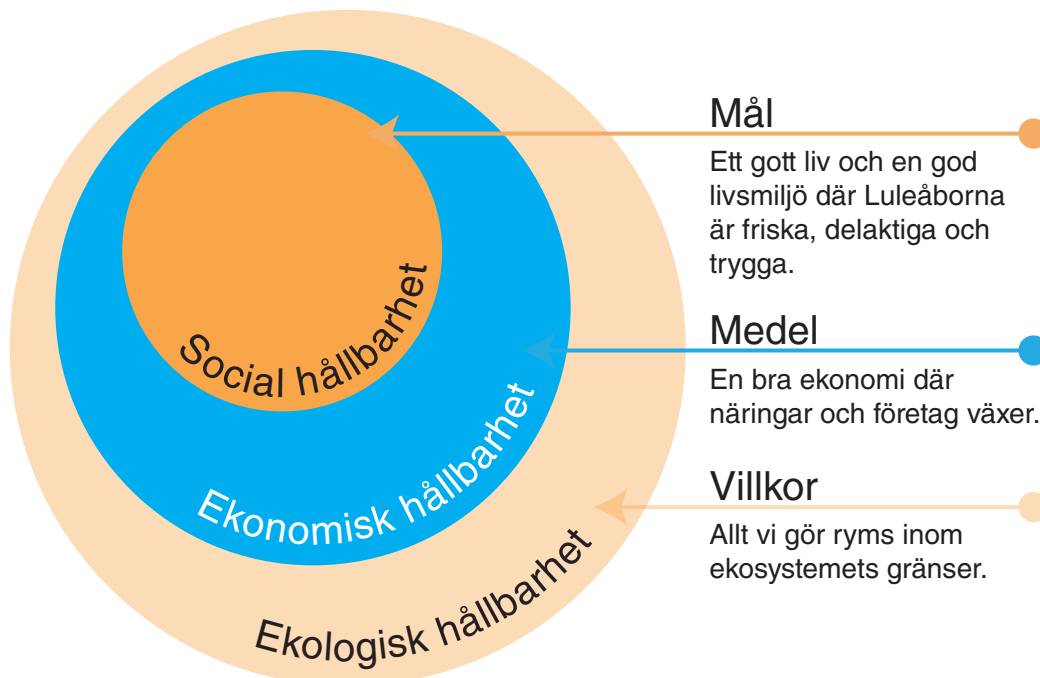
Social hållbarhet

Ekonomisk hållbarhet

Ekologisk hållbarhet

Mål

Ett gott liv och en god livsmiljö där Luleåborna är friska, delaktiga och trygga.

Medel

En bra ekonomi där näringar och företag växer.

Villkor

Allt vi gör ryms inom ekosystemets gränser.